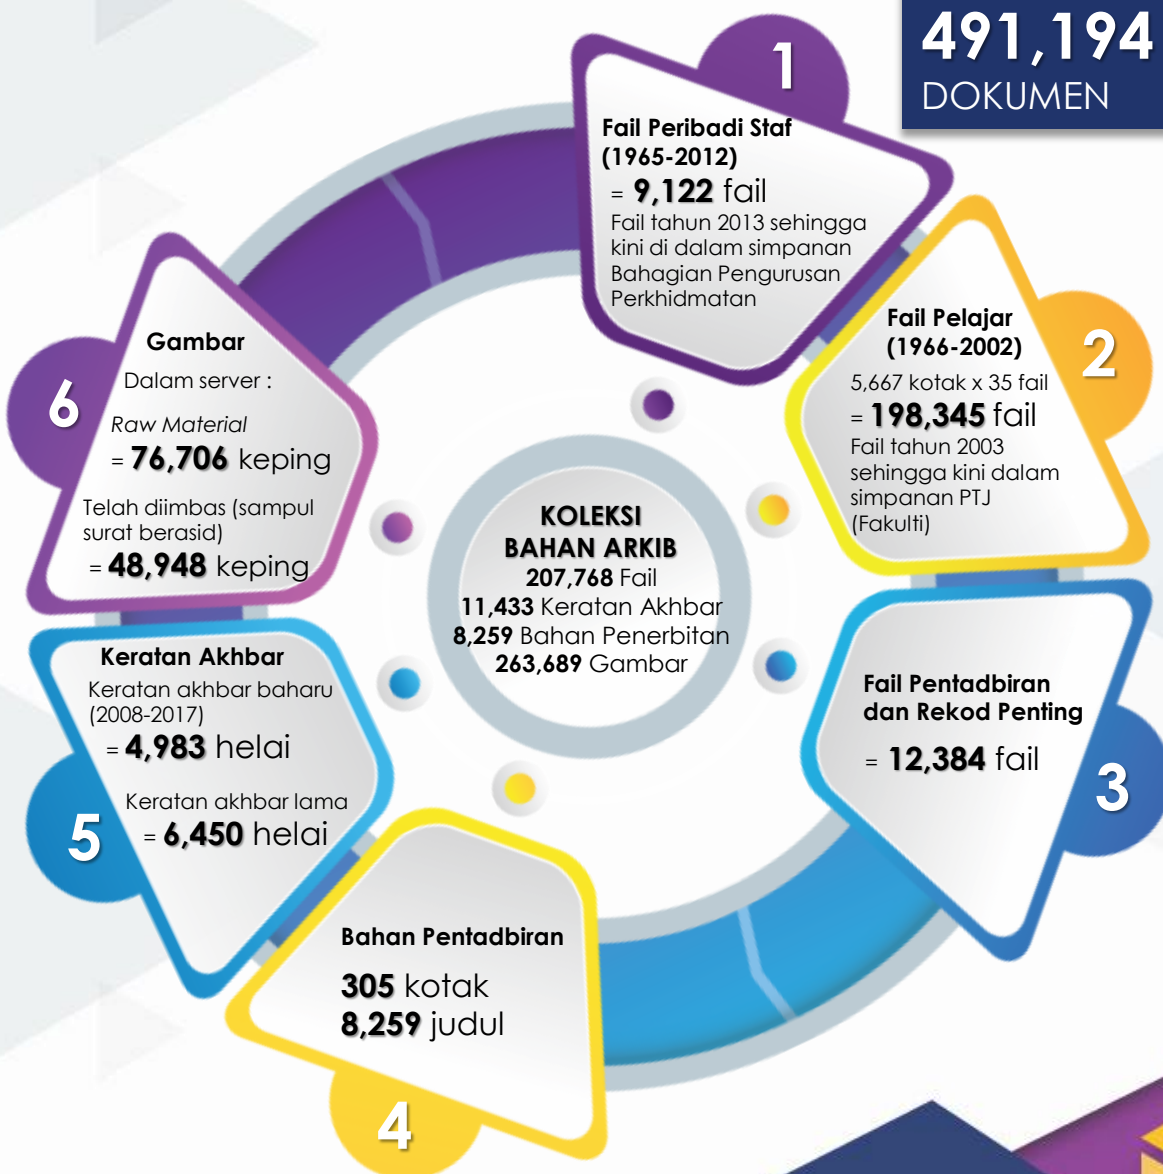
491,194
DOKUMEN

1
Fail Peribadi Staf (1965-2012)
= 9,122 fail
Fail tahun 2013 sehingga kini di dalam simpanan Bahagian Pengurusan Perkhidmatan

2
Fail Pelajar (1966-2002)
5,667 kotak x 35 fail
= 198,345 fail
Fail tahun 2003 sehingga kini dalam simpanan PTJ (Fakulti)

3
Fail Pentadbiran dan Rekod Penting
= 12,384 fail

4
Bahan Pentadbiran
305 kotak
8,259 judul

5
Keratan Akhbar
Keratan akhbar baharu (2008-2017)
= 4,983 helai
Keratan akhbar lama
= 6,450 helai

6
Gambar
Dalam server :
Raw Material
= 76,706 keping
Telah diimbas (sampul surat berasid)
= 48,948 keping

KOLEKSI BAHAN ARKIB
207,768 Fail
11,433 Keratan Akhbar
8,259 Bahan Penerbitan
263,689 Gambar